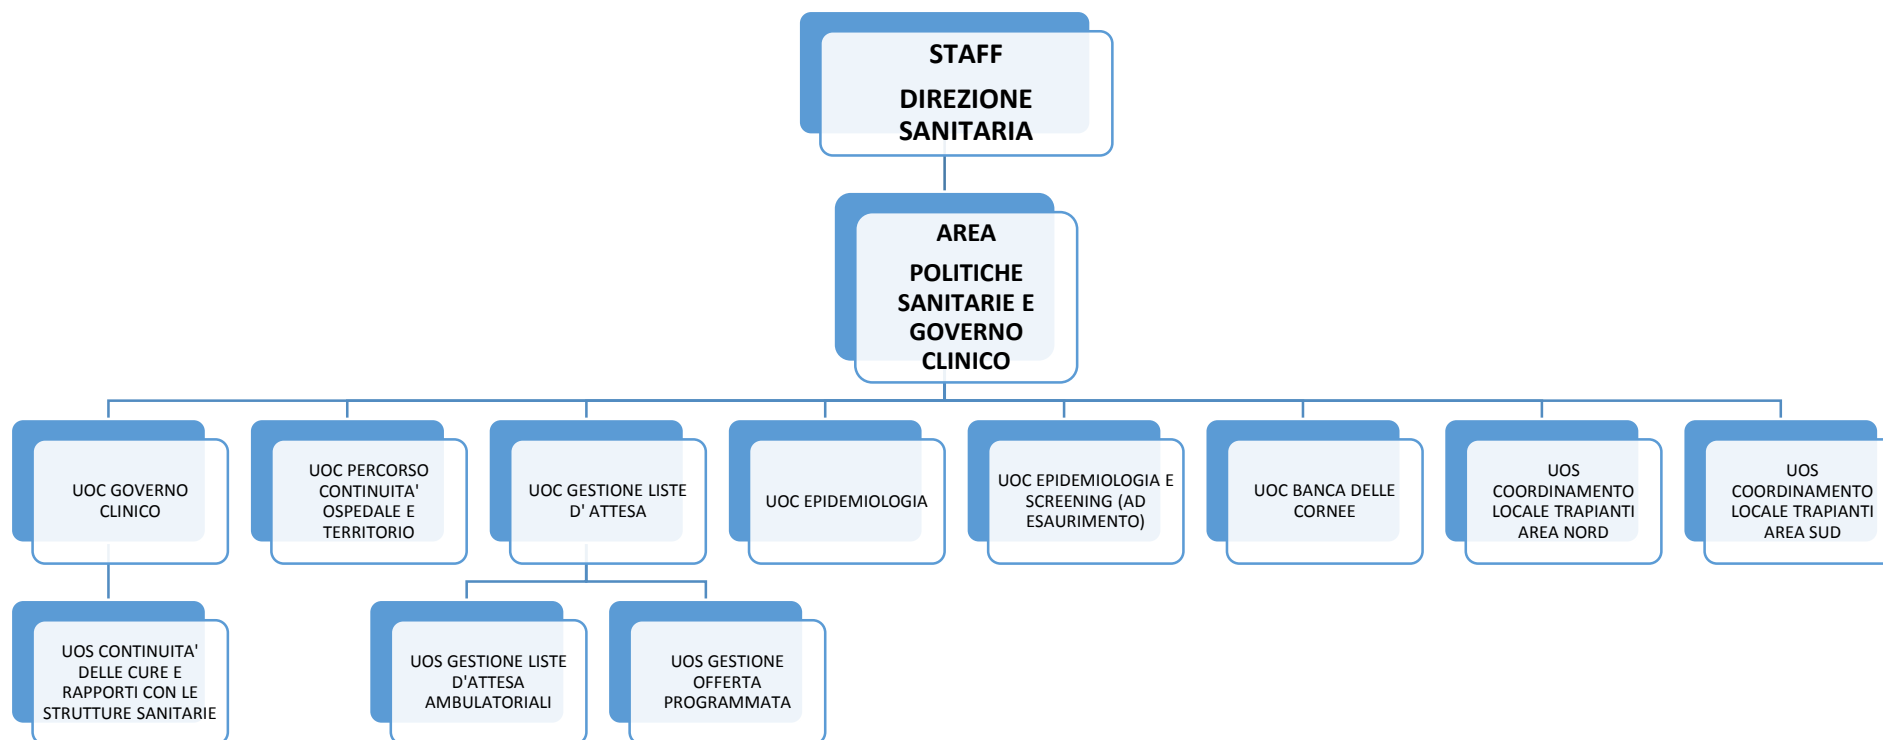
STAFF

DIREZIONE SANITARIA

AREA

POLITICHE SANITARIE E GOVERNO CLINICO

UOC GOVERNO CLINICO

UOC PERCORSO CONTINUITA' OSPEDALE E TERRITORIO

UOC GESTIONE LISTE D' ATTESA

UOC EPIDEMIOLOGIA

UOC EPIDEMIOLOGIA E SCREENING (AD ESAURIMENTO)

UOC BANCA DELLE CORNEE

UOS COORDINAMENTO LOCALE TRAPIANTI AREA NORD

UOS COORDINAMENTO LOCALE TRAPIANTI AREA SUD

UOS CONTINUITA' DELLE CURE E RAPPORTI CON LE STRUTTURE SANITARIE

UOS GESTIONE LISTE D'ATTESA AMBULATORIALI

UOS GESTIONE OFFERTA PROGRAMMATA